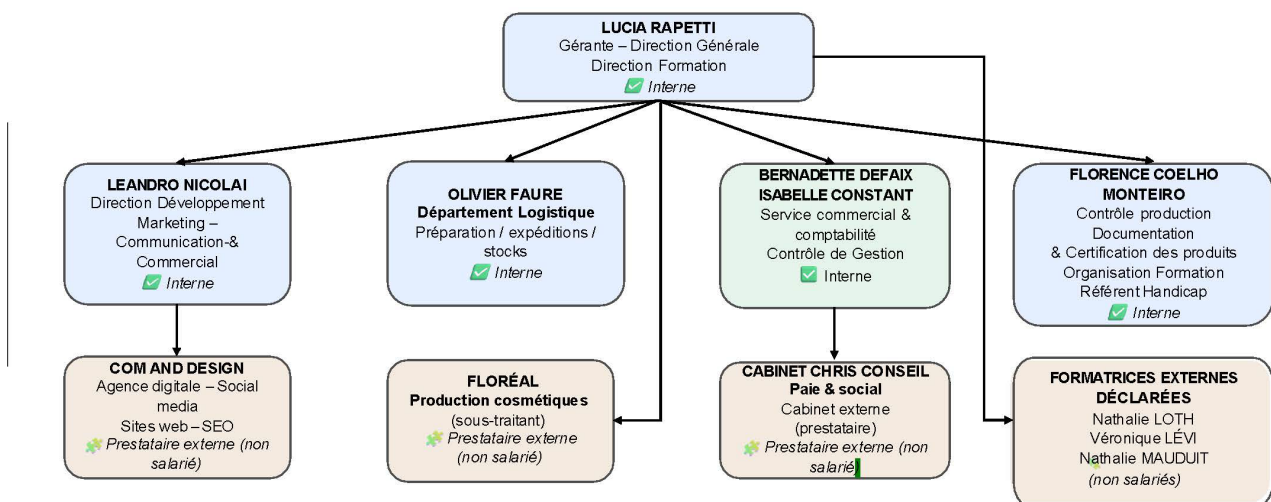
LUCIA RAPETTI
Gérante – Direction Générale
Direction Formation
Interne

LEANDRO NICOLAI
Direction Développement Marketing – Communication-& Commercial
Interne

OLIVIER FAURE
Département Logistique
Préparation / expéditions / stocks
Interne

BERNADETTE DEFAIX
ISABELLE CONSTANT
Service commercial & comptabilité
Contrôle de Gestion
Interne

FLORENCE COELHO MONTEIRO
Contrôle production
Documentation
& Certification des produits
Organisation Formation
Référent Handicap
Interne

COM AND DESIGN
Agence digitale – Social media
Sites web – SEO
Prestataire externe (non salarié)

FLORÉAL
Production cosmétiques
(sous-traitant)
Prestataire externe (non salarié)

CABINET CHRIS CONSEIL
Paie & social
Cabinet externe (prestataire)
Prestataire externe (non salarié)

FORMATRICES EXTERNES DÉCLARÉES
Nathalie LOTH
Véronique LÉVI
Nathalie MAUDUIT
(non salariés)